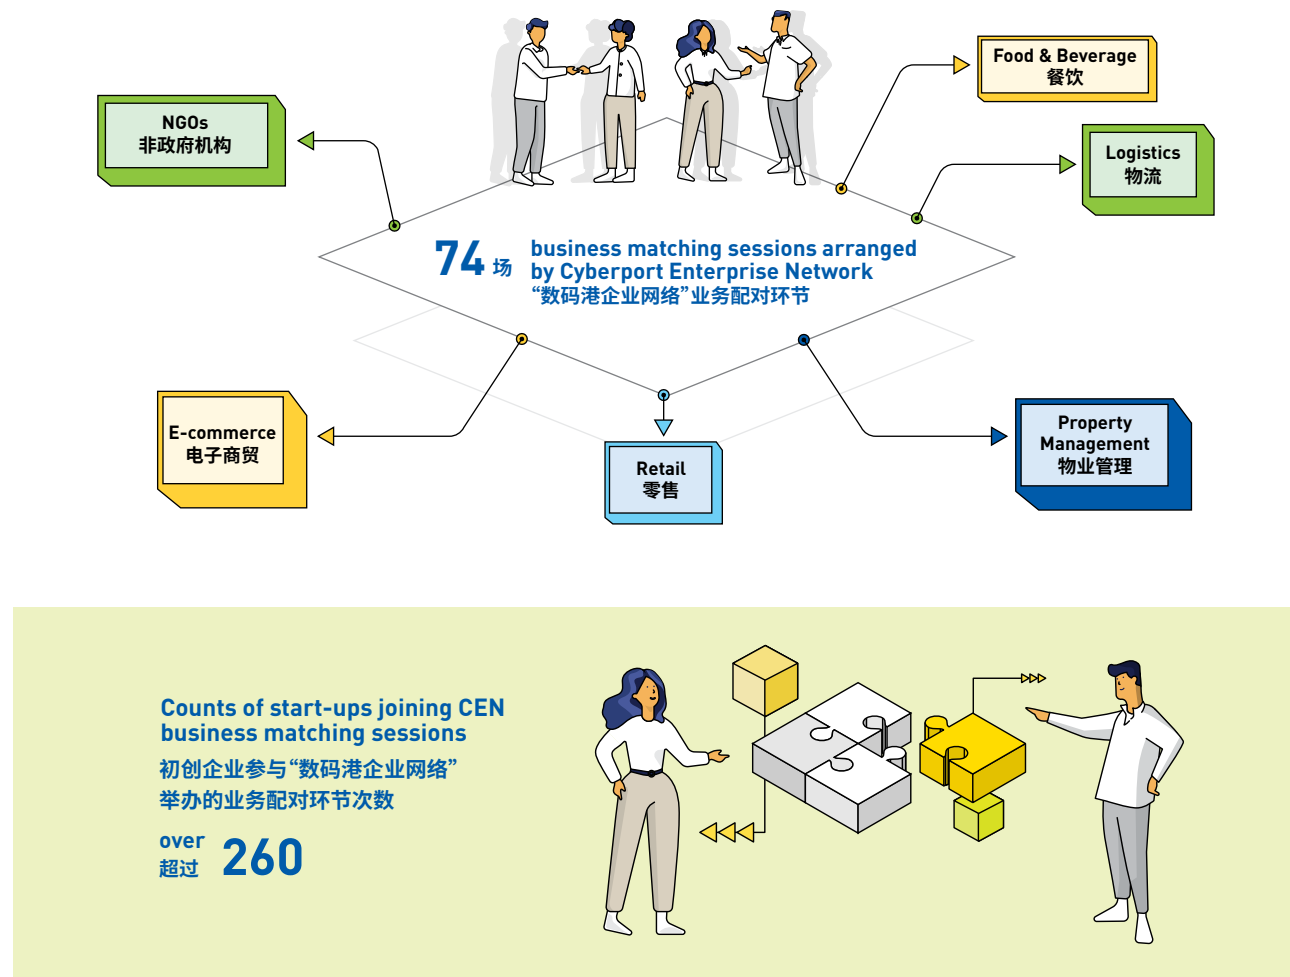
Food & Beverage
餐饮

NGOs
非政府机构

Logistics
物流

74 场 business matching sessions arranged by Cyberport Enterprise Network
“数码港企业网络”业务配对环节

E-commerce
电子商贸

Retail
零售

Property Management
物业管理

Counts of start-ups joining CEN business matching sessions
初创企业参与“数码港企业网络”举办的业务配对环节次数

over
超过 260